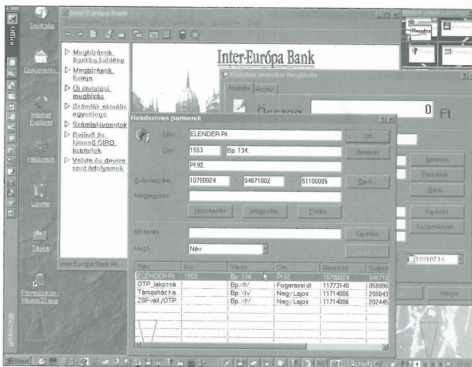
Inter-Európa Bank

Megbízások bankba küldése
Megbízások listája
Új átutalási megbízás
Számlák aktuális egyenlege
Számlakivonatok
Bejövő és kimenő GIRO tételek
Valuta és deviza spot árfolyamok

Inter-Európa Bank

Rendszeres partnerek

Név ELENDER Rt

Cím 1953 Bp.134.

Pf.92.

Bankszámla 10700024 04671002 51100005

Megjegyzés

Hozzáadás Módosítás Törlés

OK

Bezárás

Bank

Mit keres

Mező Név

Keresés

Összeg

0 Ft

| Név | Irsz | Város | Cím | Bankszámla |
|---|---|---|---|---|
| ELENDER Rt | 1953 | Bp.134 | Pf.92 | 10700024 |
| OTP_lakossá | | Bp.XIV. | Fogarasi út | 11773140 |
| Társasház ka | | Bp.XIV. | Nagy Lajos | 11714006 |
| ZSP-ről OTP | | Bp.XIV. | Nagy Lajos | 11714006 |

Start

Inter-Európa Bank R...

Office

Dokumentumok

Internet Explorer

Hálózatok

Lomtár

Tálca